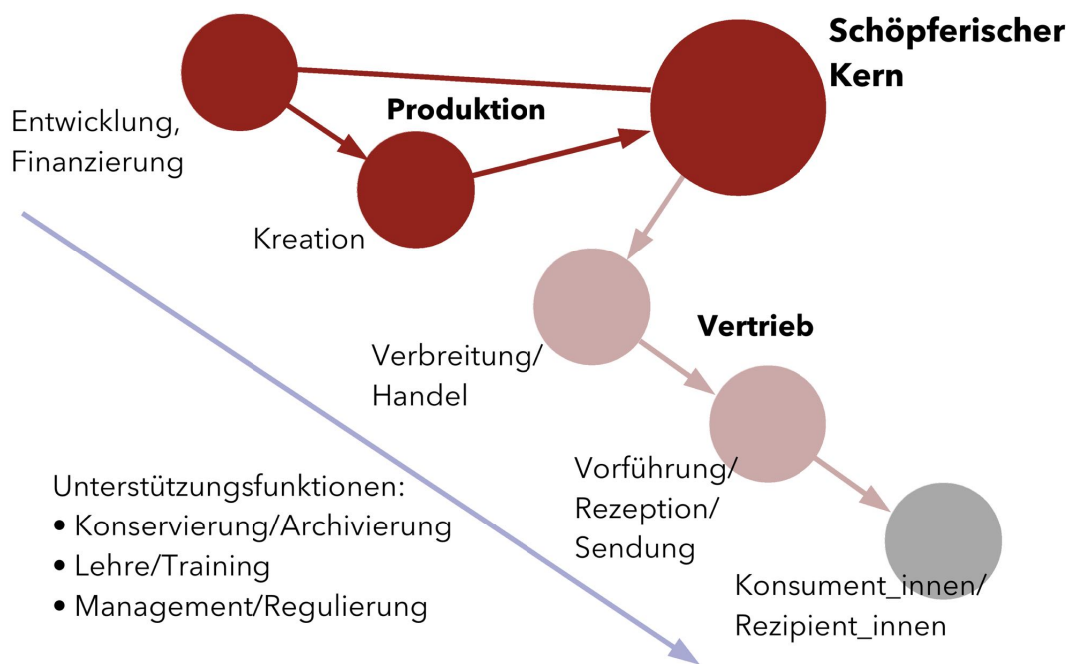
Schöpferischer Kern

Produktion

Entwicklung, Finanzierung

Kreation

Vertrieb

Verbreitung/ Handel

Vorführung/ Rezeption/ Sendung

Konsument_innen/ Rezipient_innen

Unterstützungsfunktionen:
• Konservierung/Archivierung
• Lehre/Training
• Management/Regulierung